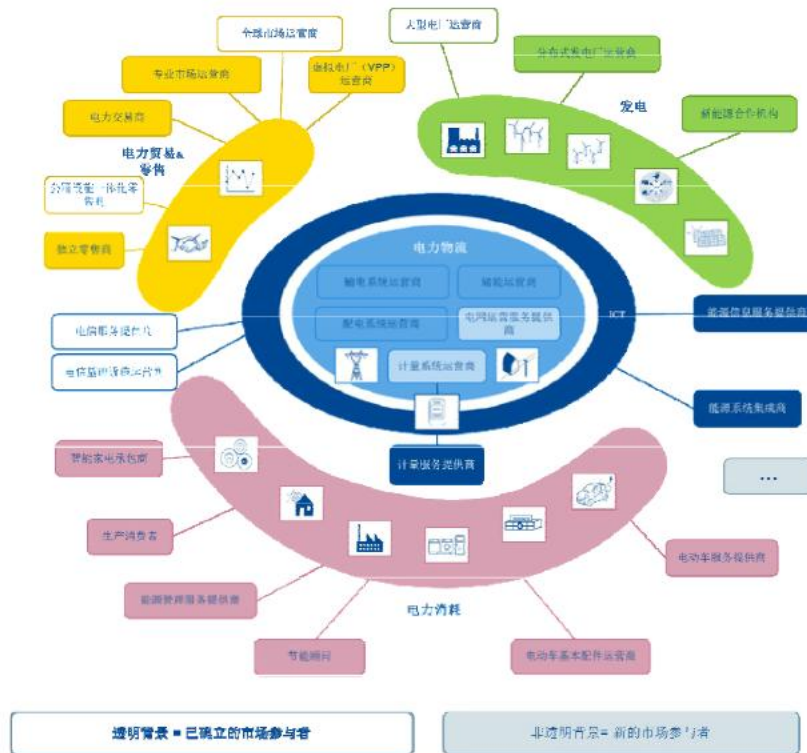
全球市场运营商

大型电厂运营商

专业市场运营商

虚拟电厂（VPP）运营商

分布式发电厂运营商

电力交易商

发电

新能源合作机构

电力贸易&零售

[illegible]

独立零售商

电力物流

输电系统运营商

储能运营商

配电系统运营商

电网运营服务提供商

ICT

能源信息服务提供商

电信服务提供商

电信基础设施运营商

计量系统运营商

能源系统集成商

智能家电承包商

计量服务提供商

...

生产消费者

电动车服务提供商

能源管理服务提供商

电力消耗

节能顾问

电动车基本配件运营商

透明背景 = 已确立的市场参与者

非透明背景 = 新的市场参与者